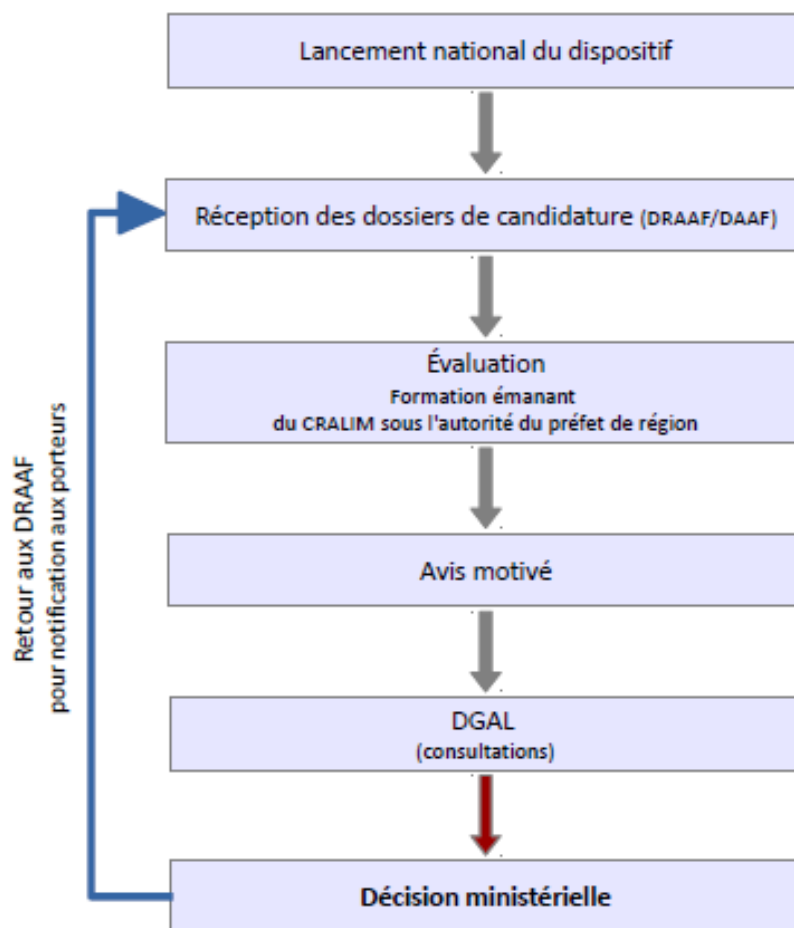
Lancement national du dispositif

Réception des dossiers de candidature (DRAAF/DAAF)

Évaluation
Formation émanant du CRALIM sous l'autorité du préfet de région

Avis motivé

DGAL
(consultations)

Décision ministérielle

Retour aux DRAAF pour notification aux porteurs